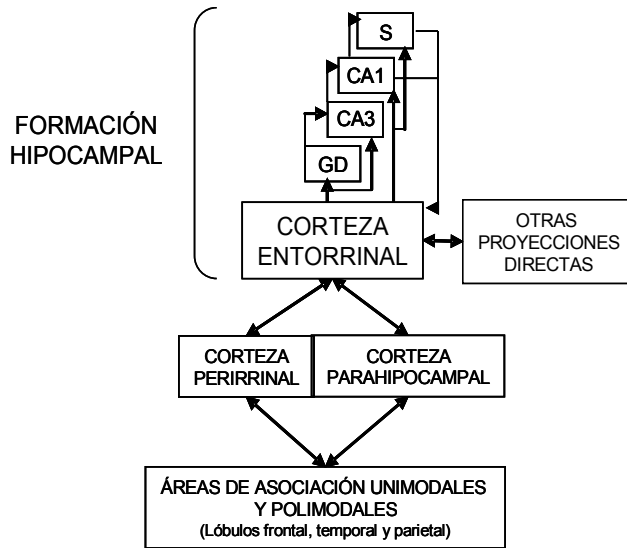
FORMACIÓN HIPOCAMPAL

S

CA1

CA3

GD

CORTEZA ENTORRINAL

OTRAS PROYECCIONES DIRECTAS

CORTEZA PERIRRINAL

CORTEZA PARAHIPOCAMPAL

ÁREAS DE ASOCIACIÓN UNIMODALES Y POLIMODALES
(Lóbulos frontal, temporal y parietal)